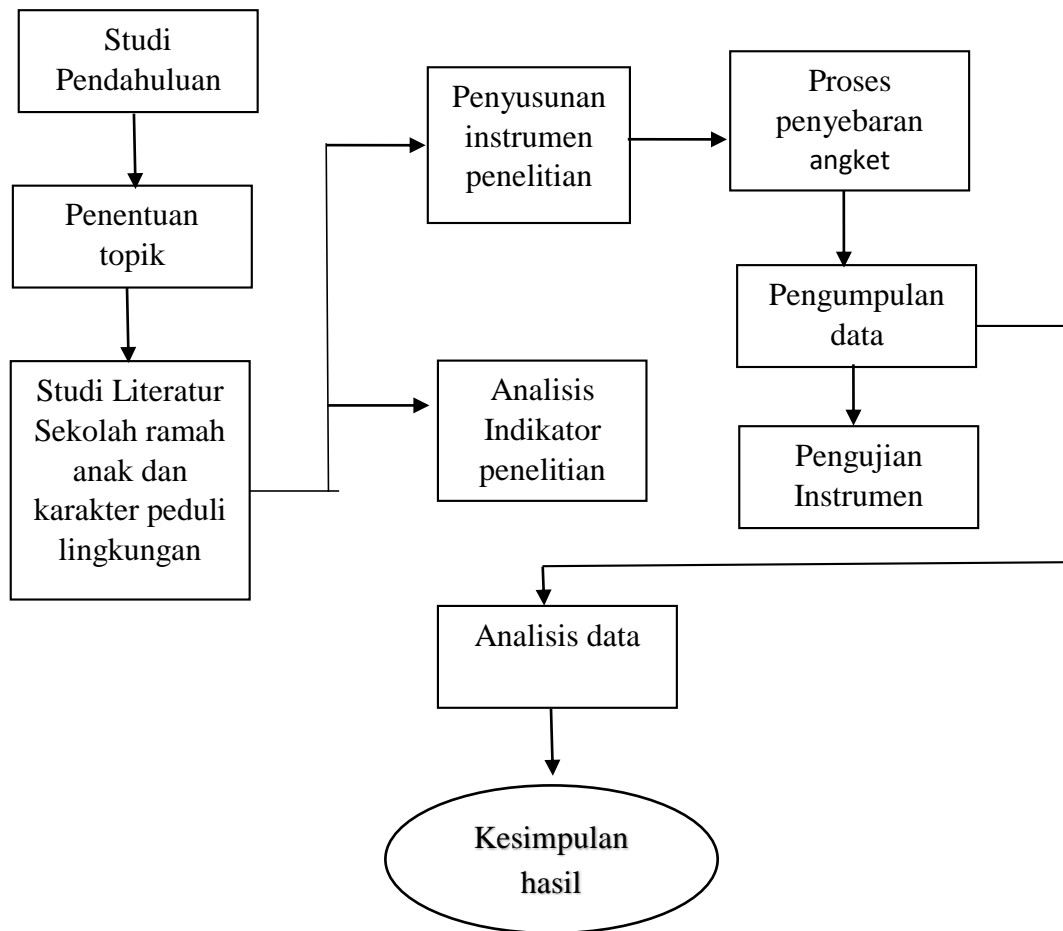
Studi Pendahuluan

Penentuan topik

Studi Literatur Sekolah ramah anak dan karakter peduli lingkungan

Penyusunan instrumen penelitian

Analisis Indikator penelitian

Proses penyebaran angket

Pengumpulan data

Pengujian Instrumen

Analisis data

Kesimpulan hasil